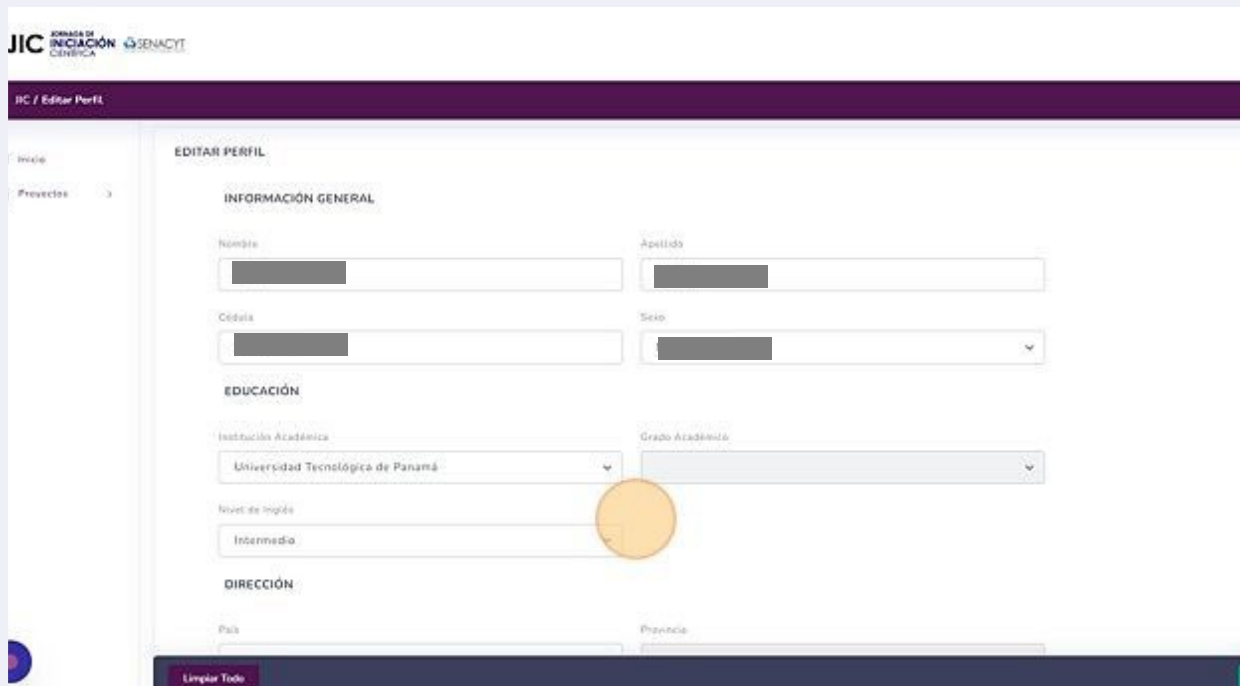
JIC JORNADA DE INICIACIÓN CIENTÍFICA SENACYT

JIC / Editar Perfil

Inicio

Proyectos >

EDITAR PERFIL

INFORMACIÓN GENERAL

Nombre

Apellido

Cédula

Sexo

EDUCACIÓN

Institución Académica

Universidad Tecnológica de Panamá

Grado Académico

Nivel de Inglés

Intermedio

DIRECCIÓN

País

Provincia

Limpiar Todo